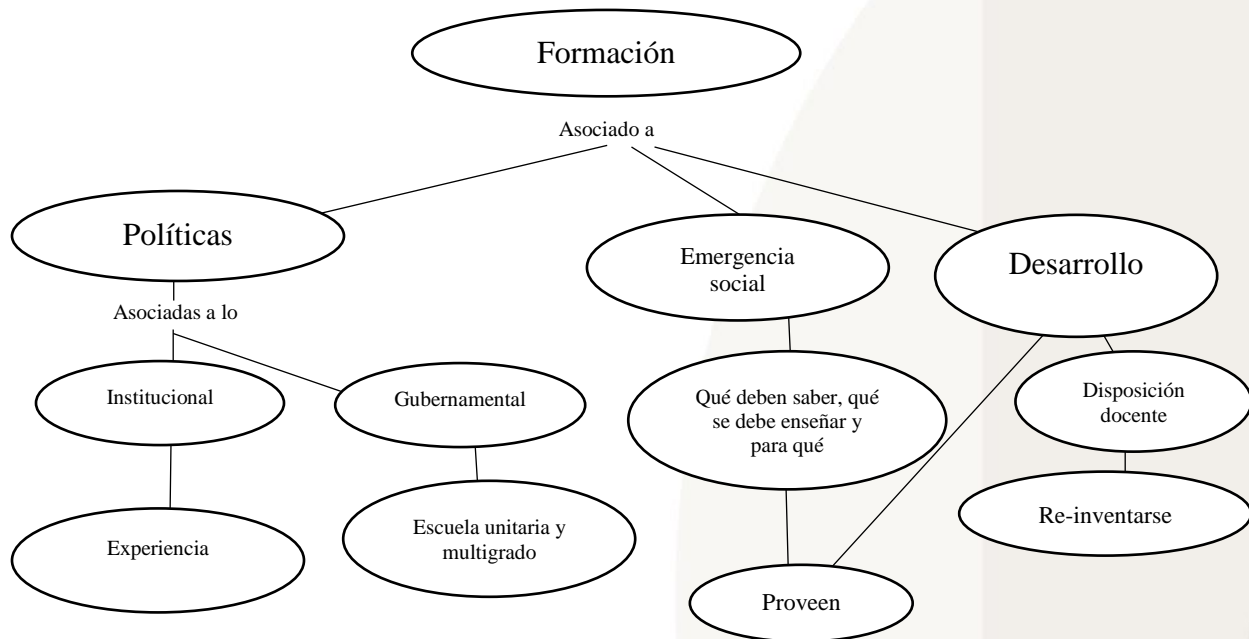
Formación

Asociado a

Políticas

Emergencia social

Desarrollo

Asociadas a lo

Institucional

Gubernamental

Qué deben saber, qué se debe enseñar y para qué

Disposición docente

Re-inventarse

Experiencia

Escuela unitaria y multigrado

Proveen